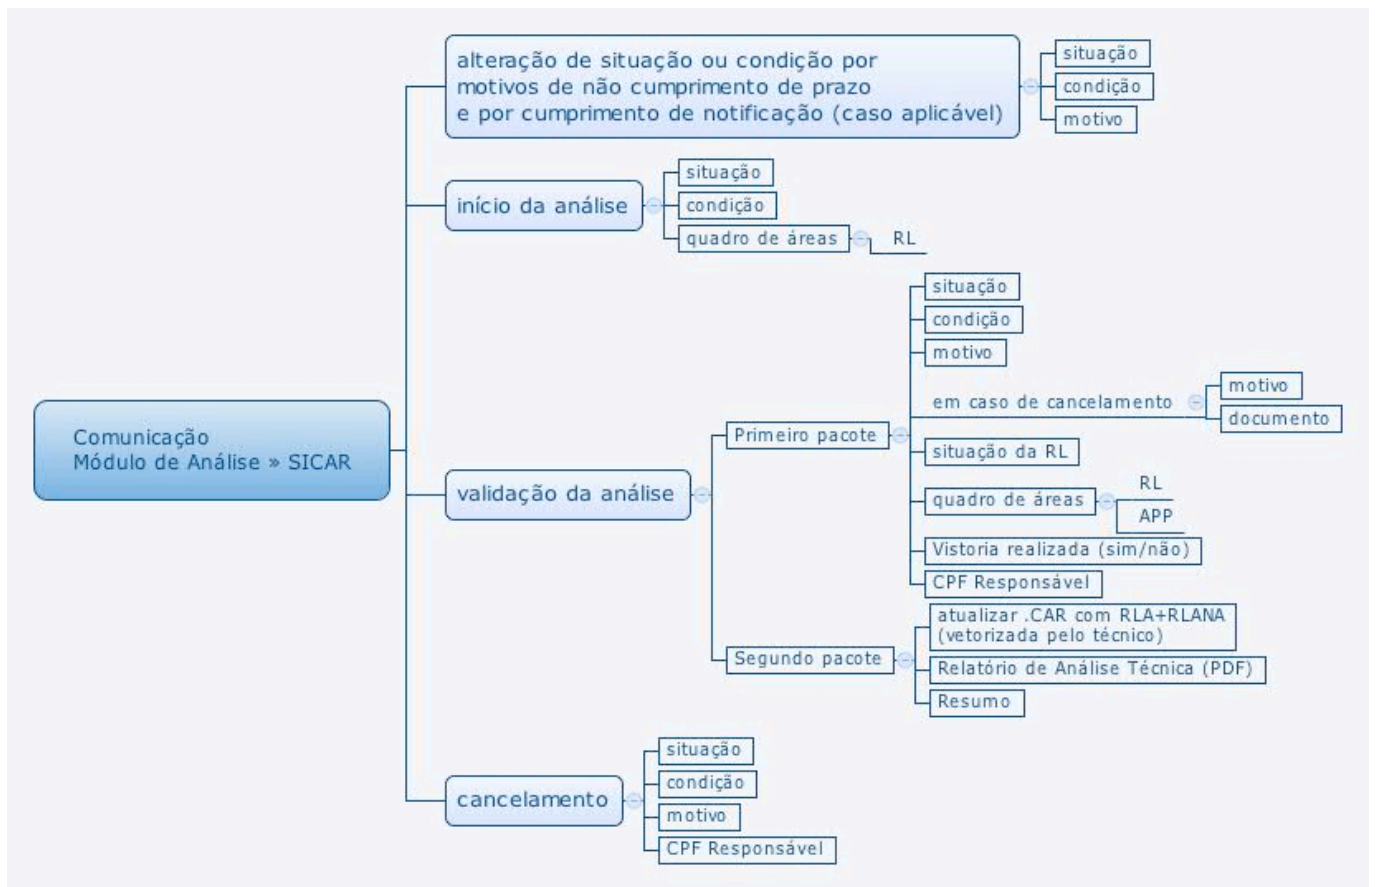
Comunicação
Módulo de Análise » SICAR

alteração de situação ou condição por motivos de não cumprimento de prazo e por cumprimento de notificação (caso aplicável)

situação
condição
motivo

início da análise

situação
condição
quadro de áreas
RL

validação da análise

Primeiro pacote

situação
condição
motivo
em caso de cancelamento
motivo
documento
situação da RL
quadro de áreas
RL
APP
Vistoria realizada (sim/não)
CPF Responsável

Segundo pacote

atualizar .CAR com RLA+RLANA (vetorizada pelo técnico)
Relatório de Análise Técnica (PDF)
Resumo

cancelamento

situação
condição
motivo
CPF Responsável